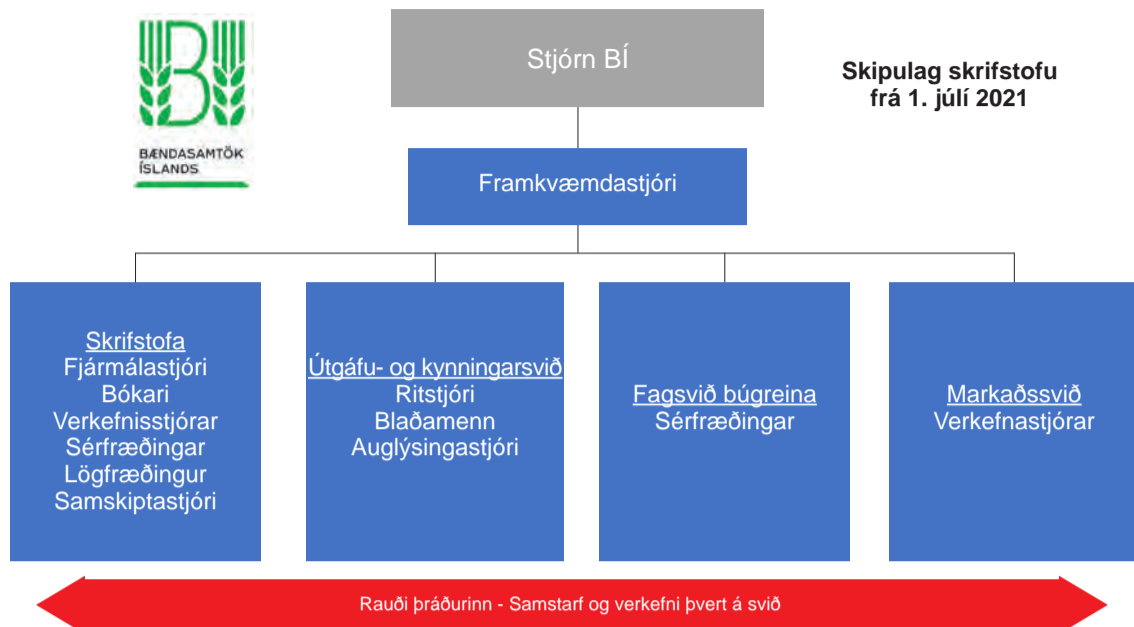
BÆNDASAMTÖK ÍSLANDS

Stjórn BÍ

Skipulag skrifstofu frá 1. júlí 2021

Framkvæmdastjóri

Skrifstofa
Fjármálastjóri
Bókari
Verkefnisstjórar
Sérfræðingar
Lögfræðingur
Samskiptastjóri

Útgáfu- og kynningarsvið
Ritstjóri
Blaðamenn
Auglýsingastjóri

Fagsvið búgreina
Sérfræðingar

Markaðssvið
Verkefnastjórar

Rauði þráðurinn - Samstarf og verkefni þvert á svið